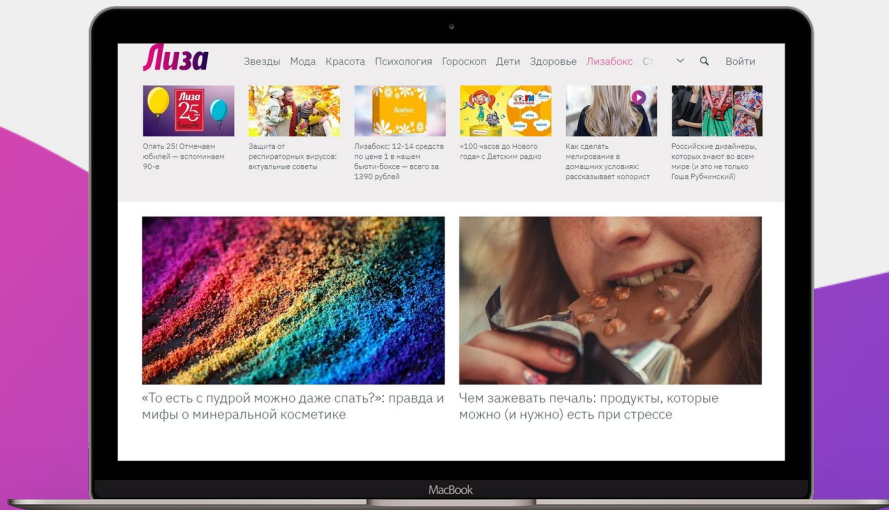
Лиза

Звезды Мода Красота Психология Гороскоп Дети Здоровье Лизабокс Ст

Войти

Лиза 25

Опять 25! Отмечаем юбилей — вспоминаем 90-е

Защита от респираторных вирусов: актуальные советы

Лизабокс: 12-14 средств по цене 1 в нашем бьюти-боксе — всего за 1390 рублей

«100 часов до Нового года» с Детским радио

Как сделать мелирование в домашних условиях: рассказывает колорист

Российские дизайнеры, которых знают во всем мире (и это не только Гоша Рубчинский)

«То есть с пудрой можно даже спать?»: правда и мифы о минеральной косметике

Чем заедать печаль: продукты, которые можно (и нужно) есть при стрессе

MacBook